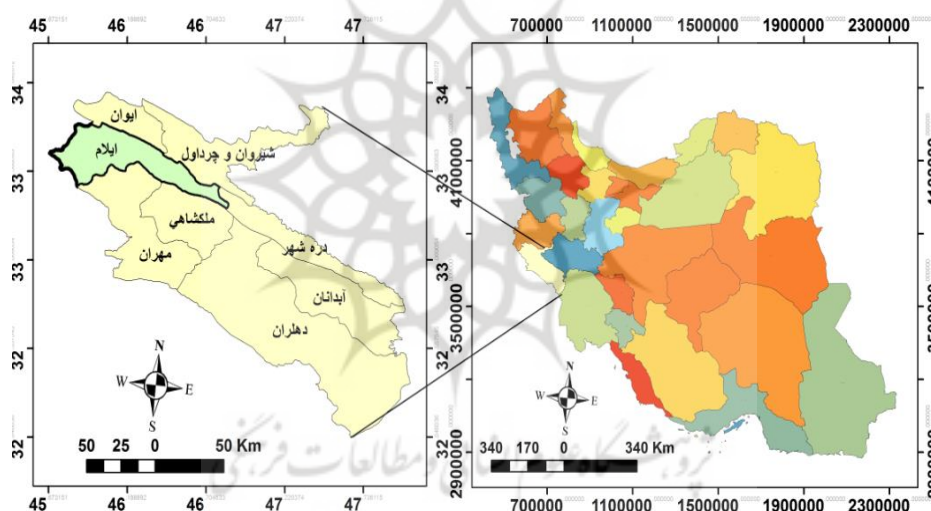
45 46 46 47 47
34
33
33
33
32
32
ایوان
ایلام
شیروان و چرداول
ملکشاهی
مهران
دره شهر
آبدانان
دهلران
N
W E
S
50 25 0 50 Km
45 46 46 47 47

700000 1100000 1500000 1900000 2300000
4100000
3500000
2900000
N
W E
S
340 170 0 340 Km
700000 1100000 1500000 1900000 2300000
پژوهشگاه علوم انسانی و مطالعات فرهنگی